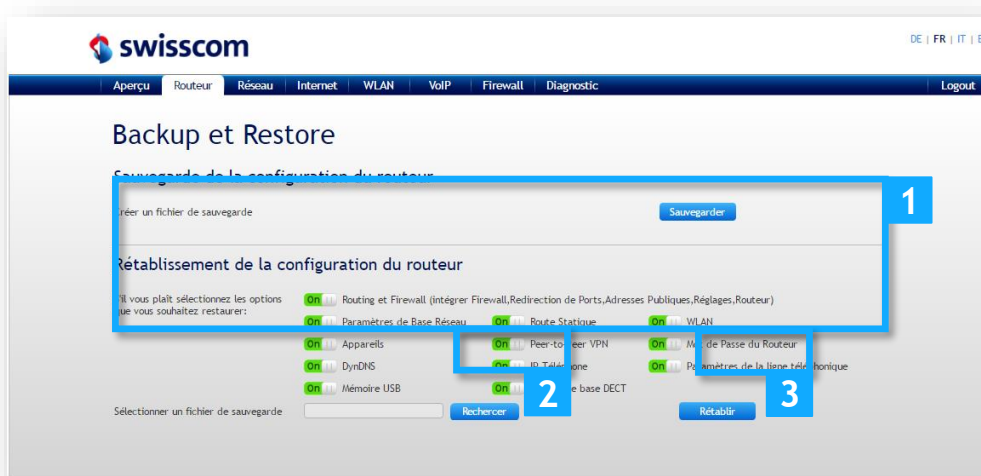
swisscom

DE | FR | IT | E

Aperçu Routeur Réseau Internet WLAN VoIP Firewall Diagnostic Logout

Backup et Restore

Sauvegarde de la configuration du routeur

1

Créer un fichier de sauvegarde

Sauvegarder

Rétablissement de la configuration du routeur

S'il vous plaît sélectionnez les options que vous souhaitez restaurer:

On Routing et Firewall (intégrer Firewall,Redirection de Ports,Adresses Publiques,Réglages,Routeur)

On Paramètres de Base Réseau

On Route Statique

On WLAN

On Appareils

On Peer-to-peer VPN

On Mot de Passe du Routeur

On DynDNS

On IP Téléphone

On Paramètres de la ligne téléphonique

On Mémoire USB

On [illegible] base DECT

2

3

Sélectionner un fichier de sauvegarde

Rechercher

Rétablir